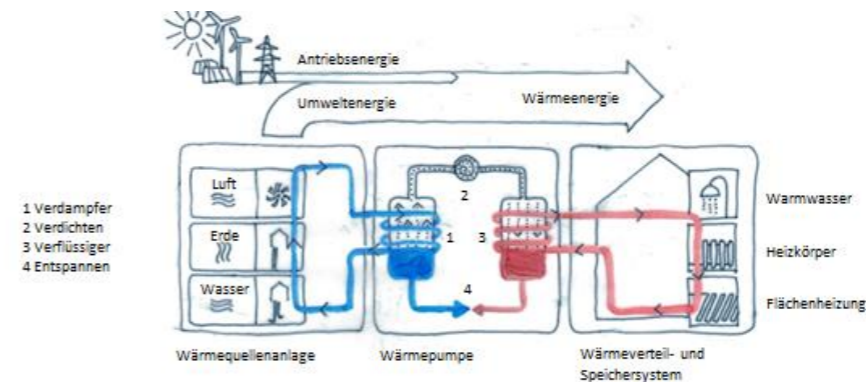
Antriebsenergie

Umweltenergie

Wärmeenergie

1 Verdampfer
2 Verdichten
3 Verflüssiger
4 Entspannen

Luft

Erde

Wasser

2

1

3

4

Warmwasser

Heizkörper

Flächenheizung

Wärmequellenanlage

Wärmepumpe

Wärmeverteil- und Speichersystem